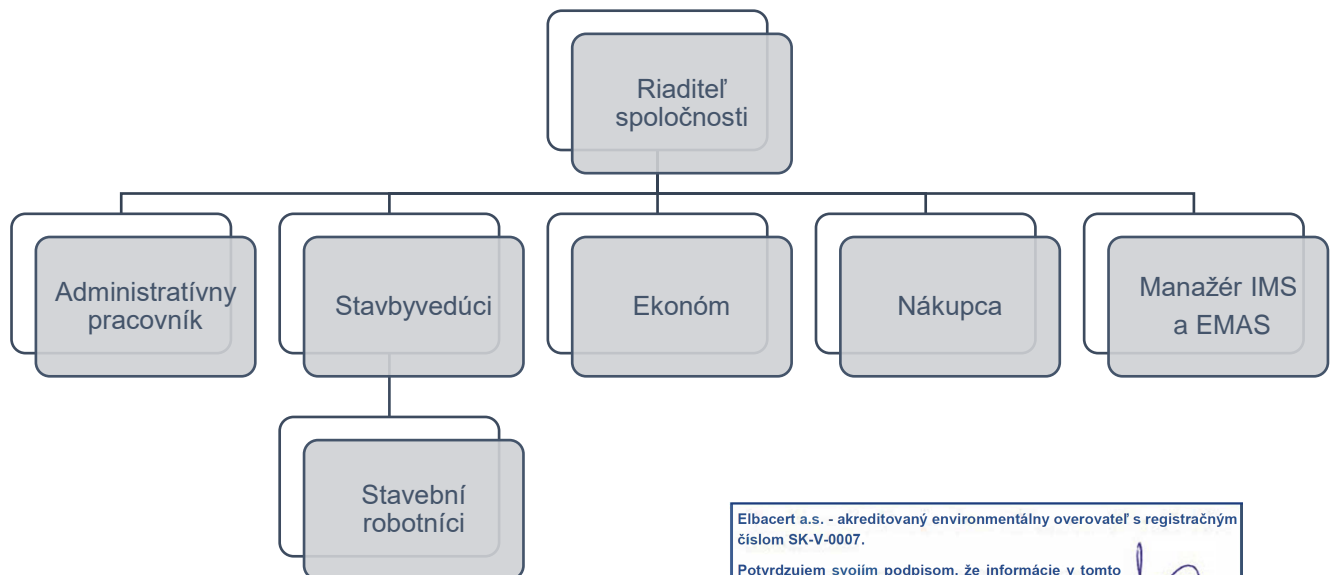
Riaditeľ spoločnosti

Administratívny pracovník

Stavbyvedúci

Ekonóm

Nákupca

Manažér IMS a EMAS

Stavební robotníci

Elbacert a.s. - akreditovaný environmentálny overovateľ s registračným číslom SK-V-0007.

Potvrdzujem svojím podpisom, že informácie v tomto